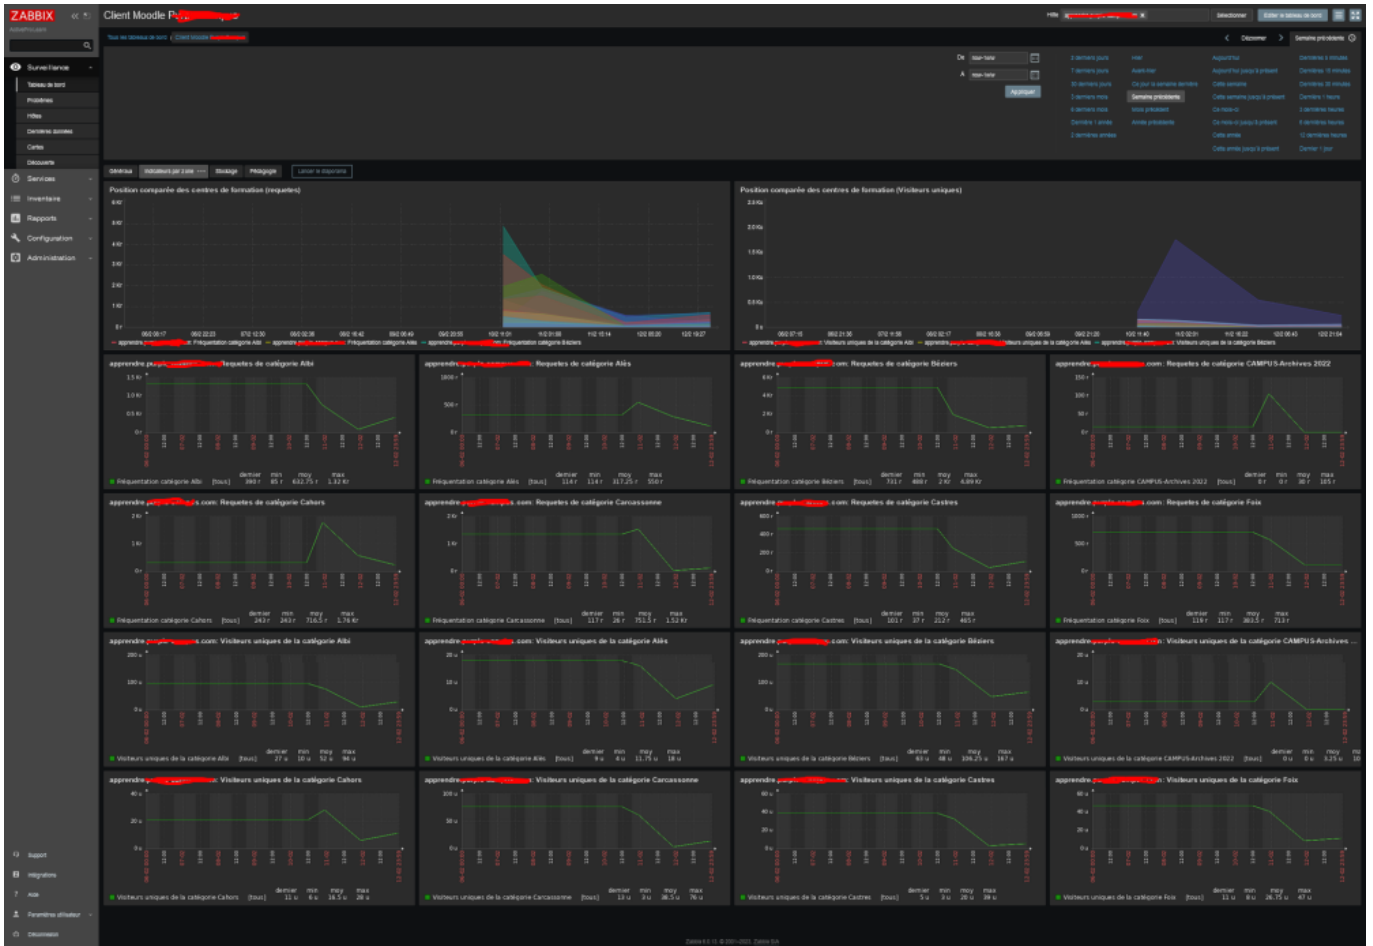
ZABBIX

Client Moodle P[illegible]

Hôte

Sélectionner

Éditer le tableau de bord

Tous les tableaux de bord / Client Moodle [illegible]

Dézoomer

Semaine précédente

Surveillance

Tableau de bord

Problèmes

Hôtes

Dernières données

Cartes

Découverte

Services

Inventaire

Rapports

Configuration

Administration

De now-1w/w

À now-1w/w

Appliquer

2 derniers jours
7 derniers jours
30 derniers jours
3 derniers mois
6 derniers mois
Dernière 1 année
2 dernières années

Hier
Avant-hier
Ce jour la semaine dernière
Semaine précédente
Mois précédent
Année précédente

Aujourd'hui
Aujourd'hui jusqu'à présent
Cette semaine
Cette semaine jusqu'à présent
Ce mois-ci
Ce mois-ci jusqu'à présent
Cette année
Cette année jusqu'à présent

Dernières 5 minutes
Dernières 15 minutes
Dernières 30 minutes
Dernière 1 heure
3 dernières heures
6 dernières heures
12 dernières heures
Dernier 1 jour

Général

Indicateurs par 2 ans

Stockage

Pédagogie

Lancer le diaporama

Position comparée des centres de formation (requetes)

Position comparée des centres de formation (Visiteurs uniques)

apprendre.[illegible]: Requetes de catégorie Albi

apprendre.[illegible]: Requetes de catégorie Alès

apprendre.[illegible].com: Requetes de catégorie Béziers

apprendre.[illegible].com: Requetes de catégorie CAMPUS-Archives 2022

apprendre.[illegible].com: Requetes de catégorie Cahors

apprendre.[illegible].com: Requetes de catégorie Carcassonne

apprendre.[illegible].com: Requetes de catégorie Castres

apprendre.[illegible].com: Requetes de catégorie Foix

apprendre.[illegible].com: Visiteurs uniques de la catégorie Albi

apprendre.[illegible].com: Visiteurs uniques de la catégorie Alès

apprendre.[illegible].com: Visiteurs uniques de la catégorie Béziers

apprendre.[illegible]: Visiteurs uniques de la catégorie CAMPUS-Archives ...

apprendre.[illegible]: Visiteurs uniques de la catégorie Cahors

apprendre.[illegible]: Visiteurs uniques de la catégorie Carcassonne

apprendre.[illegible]: Visiteurs uniques de la catégorie Castres

apprendre.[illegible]: Visiteurs uniques de la catégorie Foix

Fréquentation catégorie Albi [tous] dernier 390 r min 85 r moy 632.75 r max 1.32 Kr

Fréquentation catégorie Alès [tous] dernier 114 r min 114 r moy 317.25 r max 550 r

Fréquentation catégorie Béziers [tous] dernier 731 r min 488 r moy 2 Kr max 4.89 Kr

Fréquentation catégorie CAMPUS-Archives 2022 [tous] dernier 0 r min 0 r moy 30 r max 185 r

Fréquentation catégorie Cahors [tous] dernier 243 r min 243 r moy 716.5 r max 1.76 Kr

Fréquentation catégorie Carcassonne [tous] dernier 117 r min 26 r moy 751.5 r max 1.52 Kr

Fréquentation catégorie Castres [tous] dernier 101 r min 37 r moy 212 r max 465 r

Fréquentation catégorie Foix [tous] dernier 119 r min 117 r moy 383.5 r max 713 r

Visiteurs uniques de la catégorie Albi [tous] dernier 27 u min 10 u moy 52 u max 94 u

Visiteurs uniques de la catégorie Alès [tous] dernier 9 u min 6 u moy 11.75 u max 18 u

Visiteurs uniques de la catégorie Béziers [tous] dernier 63 u min 48 u moy 106.25 u max 167 u

Visiteurs uniques de la catégorie CAMPUS-Archives 2022 [tous] dernier 0 u min 0 u moy 3.25 u max 10

Visiteurs uniques de la catégorie Cahors [tous] dernier 11 u min 6 u moy 16.5 u max 28 u

Visiteurs uniques de la catégorie Carcassonne [tous] dernier 13 u min 3 u moy 38.5 u max 76 u

Visiteurs uniques de la catégorie Castres [tous] dernier 5 u min 3 u moy 20 u max 39 u

Visiteurs uniques de la catégorie Foix [tous] dernier 11 u min 6 u moy 26.75 u max 47 u

Support

Intégrations

Aide

Paramètres utilisateur

Déconnexion

Zabbix 6.0.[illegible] © 2001–2022, Zabbix SIA